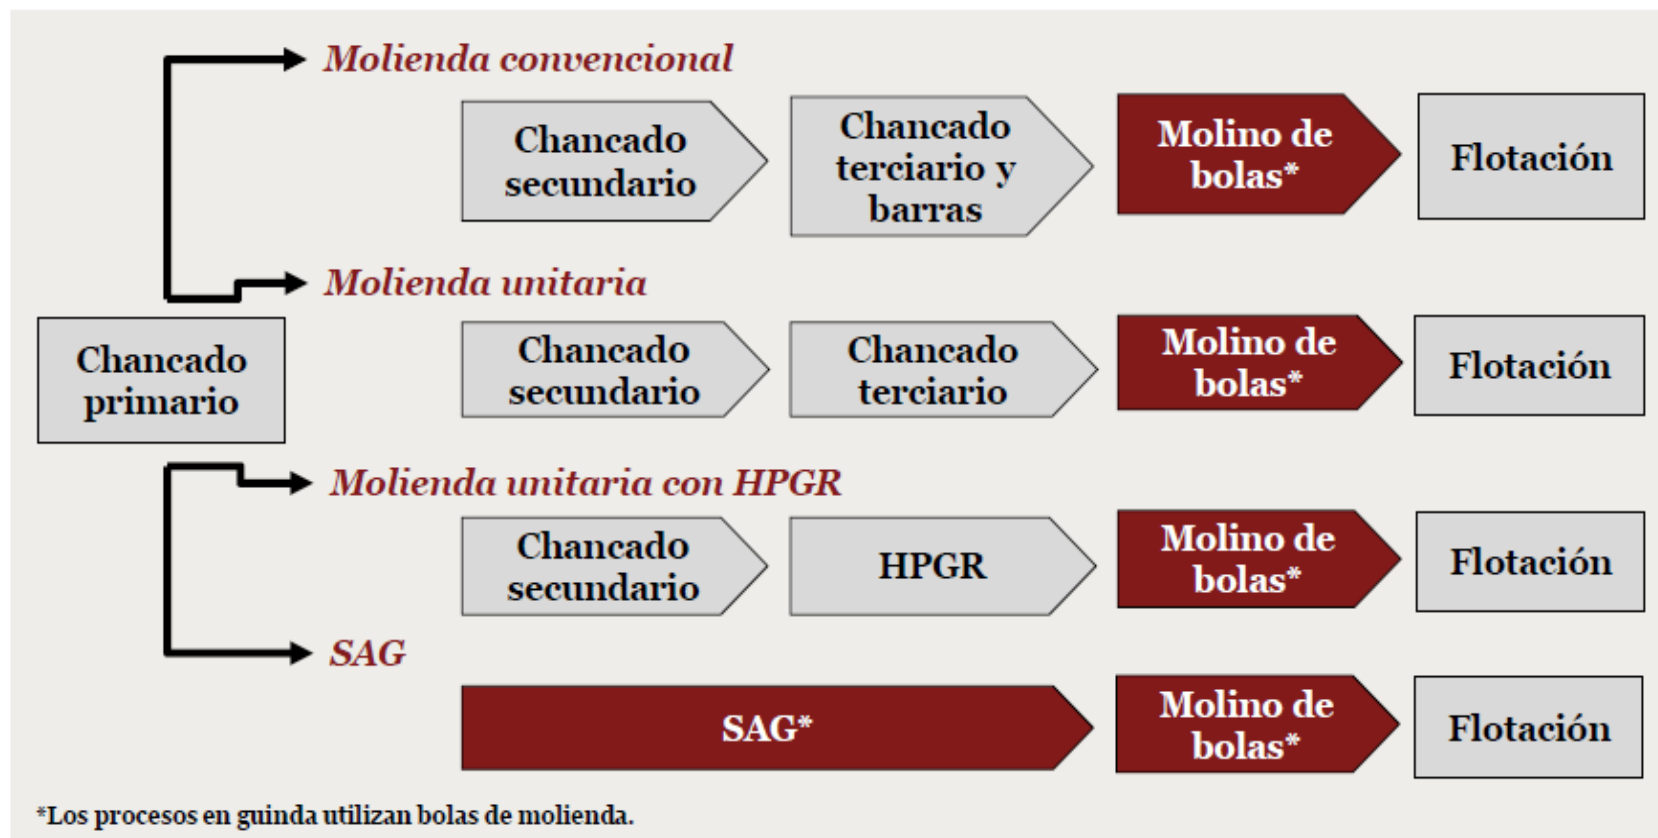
Chancado primario

Molienda convencional

Chancado secundario

Chancado terciario y barras

Molino de bolas*

Flotación

Molienda unitaria

Chancado secundario

Chancado terciario

Molino de bolas*

Flotación

Molienda unitaria con HPGR

Chancado secundario

HPGR

Molino de bolas*

Flotación

SAG

SAG*

Molino de bolas*

Flotación

*Los procesos en guinda utilizan bolas de molienda.